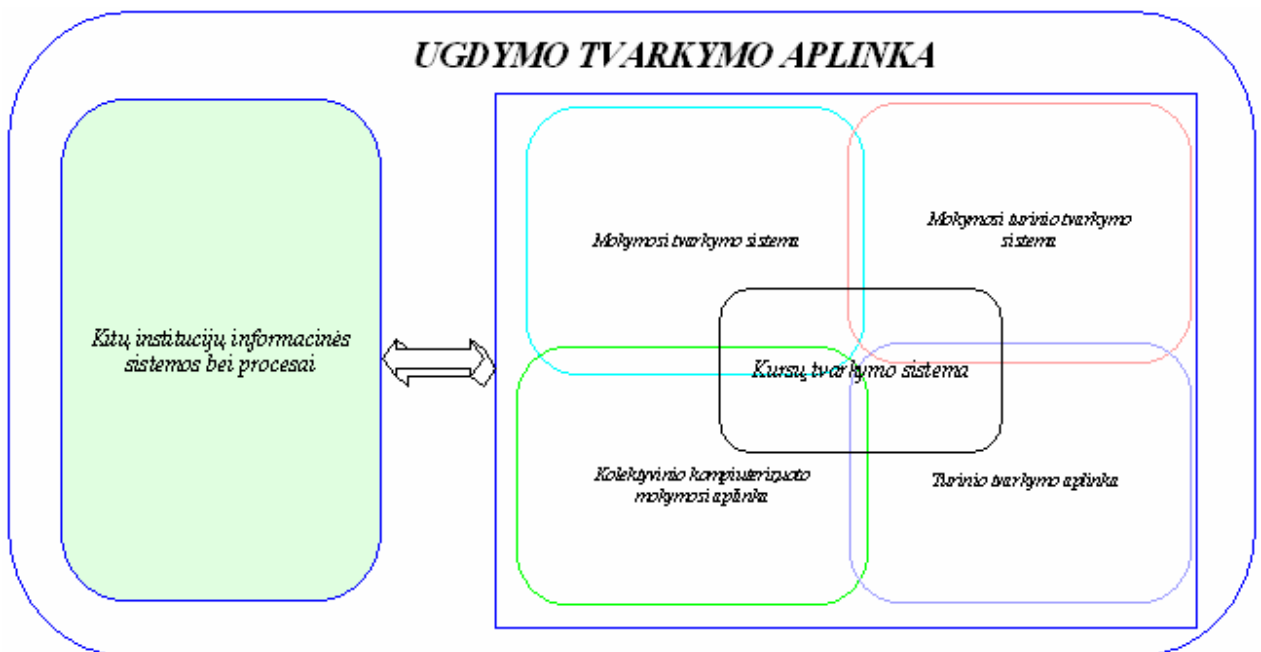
UGDYMO TVARKYMO APLINKA

Kitų institucijų informacinės sistemos bei procesai

Mokymosi tvarkymo sistema

Mokymosi turinio tvarkymo sistema

Kursų tvarkymo sistema

Kolektyvinio kompiuterizuoto mokymosi aplinka

Turinio tvarkymo aplinka